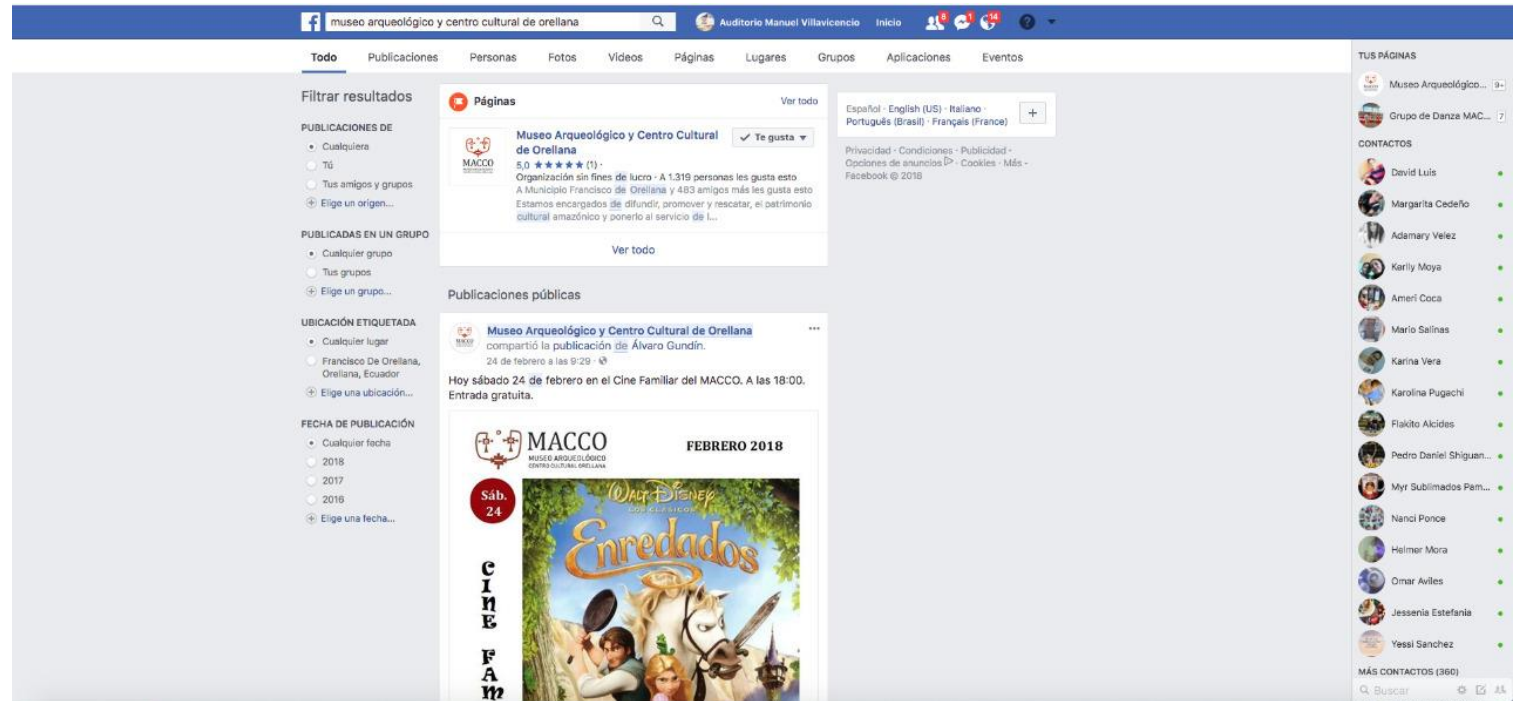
museo arqueológico y centro cultural de orellana

Auditorio Manuel Villavicencio Inicio 8 1 14

Todo Publicaciones Personas Fotos Videos Páginas Lugares Grupos Aplicaciones Eventos

Filtrar resultados

PUBLICACIONES DE
Cualquiera
Tú
Tus amigos y grupos
Elige un origen...

PUBLICADAS EN UN GRUPO
Cualquier grupo
Tus grupos
Elige un grupo...

UBICACIÓN ETIQUETADA
Cualquier lugar
Francisco De Orellana, Orellana, Ecuador
Elige una ubicación...

FECHA DE PUBLICACIÓN
Cualquier fecha
2018
2017
2016
Elige una fecha...

Páginas Ver todo

MACCO
Museo Arqueológico y Centro Cultural de Orellana
✓ Te gusta
5,0 ★★★★★ (1) ·
Organización sin fines de lucro · A 1.319 personas les gusta esto
A Municipio Francisco de Orellana y 483 amigos más les gusta esto
Estamos encargados de difundir, promover y rescatar, el patrimonio cultural amazónico y ponerlo al servicio de l...

Ver todo

Publicaciones públicas

Museo Arqueológico y Centro Cultural de Orellana compartió la publicación de Álvaro Gundín.
24 de febrero a las 9:29 ·

Hoy sábado 24 de febrero en el Cine Familiar del MACCO. A las 18:00. Entrada gratuita.

MACCO
MUSEO ARQUEOLÓGICO CENTRO CULTURAL ORELLANA
FEBRERO 2018
Sáb. 24
CINE FAM
Walt Disney
LOS CLÁSICOS
Enredados

Español · English (US) · Italiano · Português (Brasil) · Français (France)
+
Privacidad · Condiciones · Publicidad · Opciones de anuncios · Cookies · Más · Facebook © 2018

TUS PÁGINAS
Museo Arqueológico... 9+
Grupo de Danza MAC... 7
CONTACTOS
David Luis
Margarita Cedeño
Adamary Velez
Kerlly Moya
Ameri Coca
Mario Salinas
Karina Vera
Karolina Pugachi
Flakito Alcides
Pedro Daniel Shiguan...
Myr Sublimados Pam...
Nanci Ponce
Helmer Mora
Omar Aviles
Jessenia Estefania
Yessi Sanchez
MÁS CONTACTOS (360)
Buscar